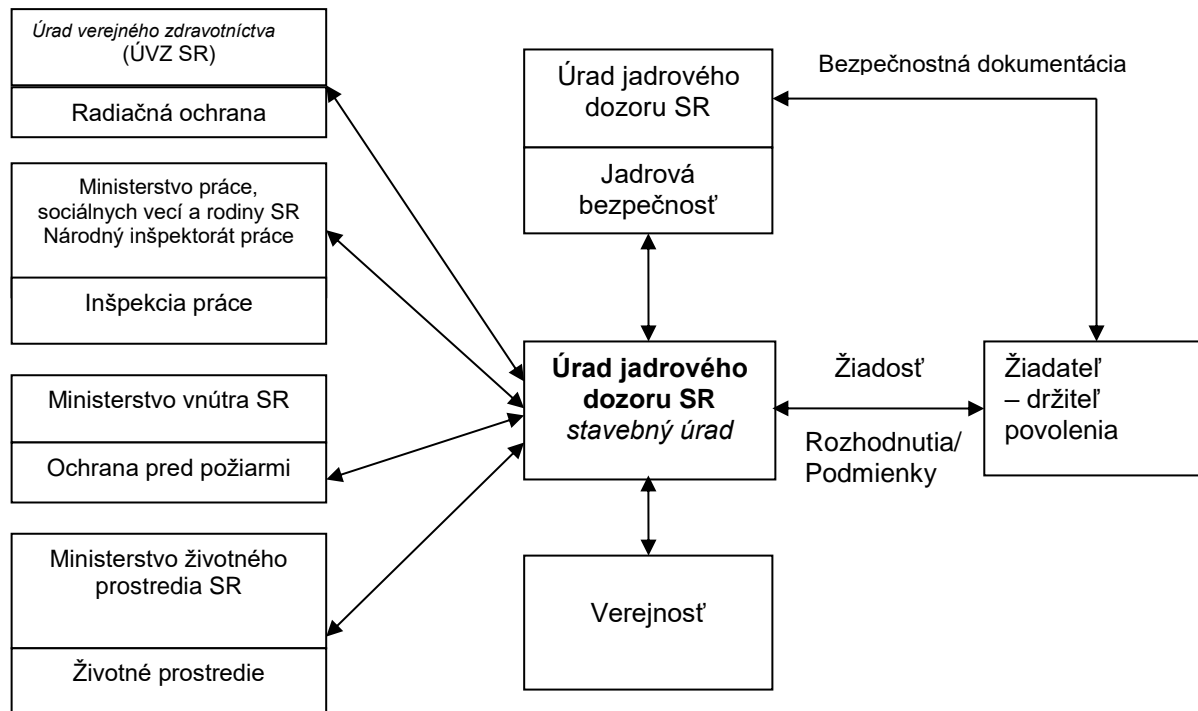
Úrad verejného zdravotníctva
(ÚVZ SR)

Radiačná ochrana

Ministerstvo práce, sociálnych vecí a rodiny SR
Národný inšpektorát práce

Inšpekcia práce

Ministerstvo vnútra SR

Ochrana pred požiarmi

Ministerstvo životného prostredia SR

Životné prostredie

Úrad jadrového dozoru SR

Jadrová bezpečnosť

Bezpečnostná dokumentácia

**Úrad jadrového dozoru SR**
*stavebný úrad*

Žiadosť

Rozhodnutia/
Podmienky

Žiadateľ
– držiteľ povolenia

Verejnosť